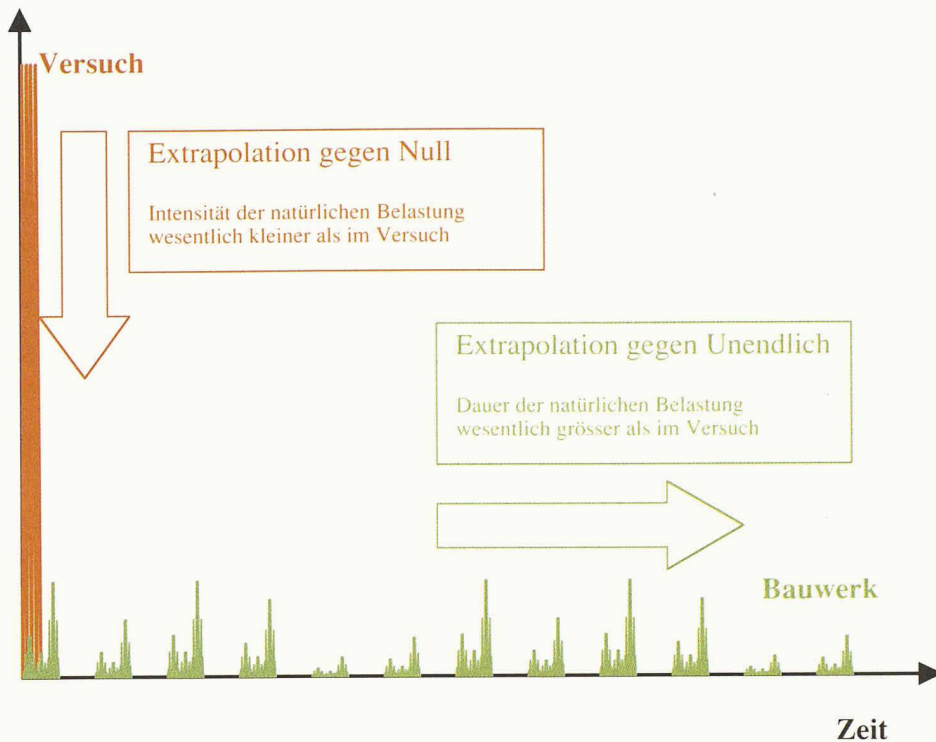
Versuch

Extrapolation gegen Null

Intensität der natürlichen Belastung wesentlich kleiner als im Versuch

Extrapolation gegen Unendlich

Dauer der natürlichen Belastung wesentlich grösser als im Versuch

Bauwerk

Zeit